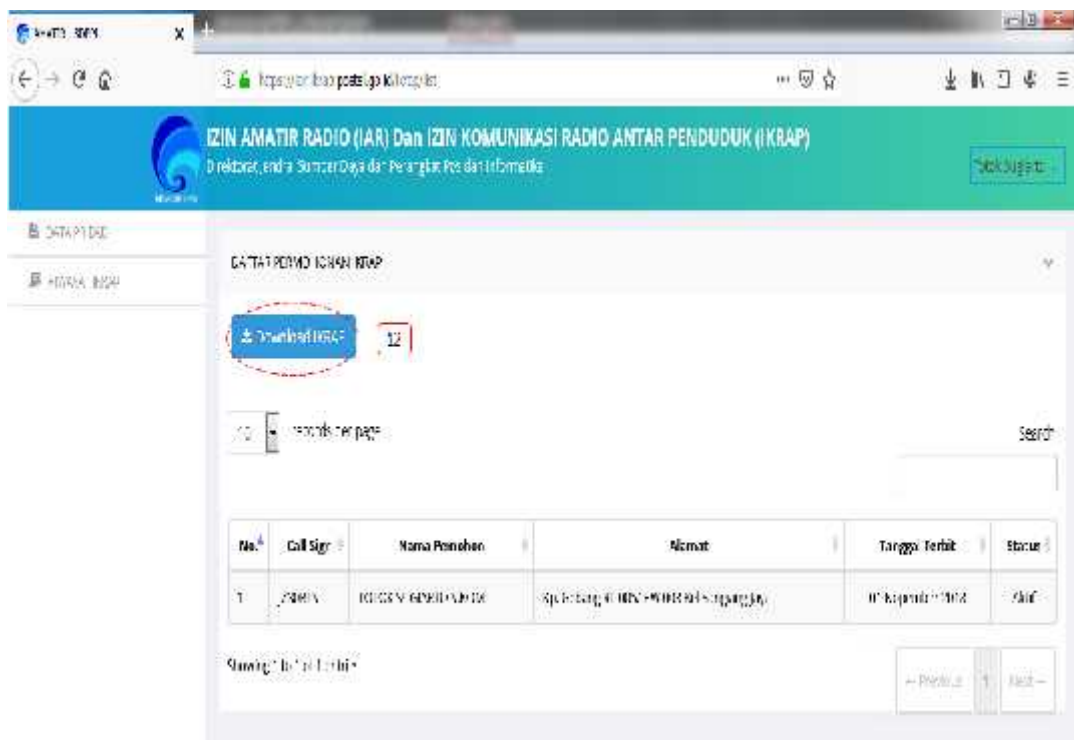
IZIN AMATIR RADIO (IAR) Dan IZIN KOMUNIKASI RADIO ANTAR PENDUDUK (IKRAP)

Direktorat Jendral Sumber Daya dan Perangkat Pos dan Informatika

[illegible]

DATA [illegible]

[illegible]

DAFTAR PERMOHONAN IKRAP

Download IKRAP

12

10 records per page

Search

| No. | Call Sign | Nama Pemohon | Alamat | Tanggal Terbit | Status |
|---|---|---|---|---|---|
| 1 | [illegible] | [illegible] | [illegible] | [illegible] | Aktif |

Showing 1 to 1 of 1 entries

← Previous 1 Next →